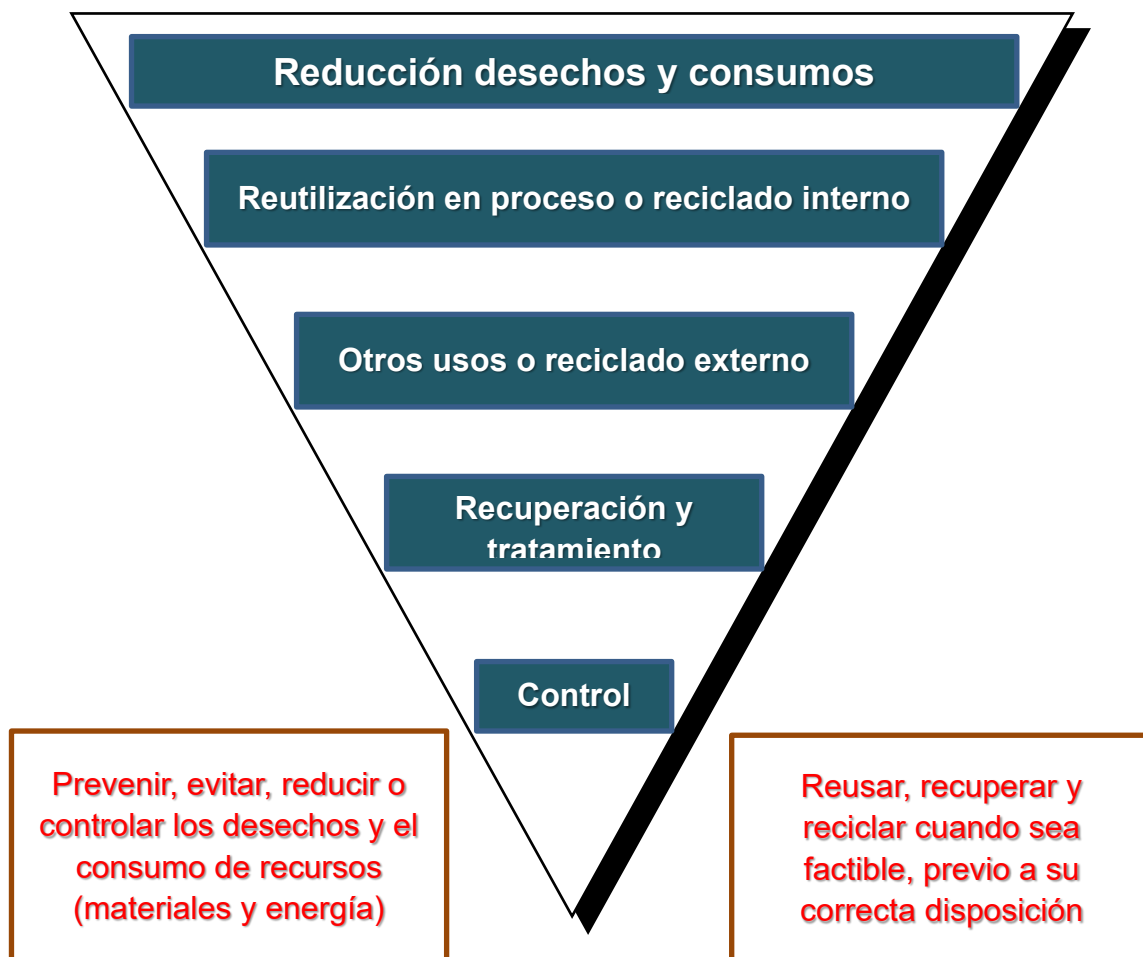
Reducción desechos y consumos

Reutilización en proceso o reciclado interno

Otros usos o reciclado externo

Recuperación y tratamiento

Control

Prevenir, evitar, reducir o controlar los desechos y el consumo de recursos (materiales y energía)

Reusar, recuperar y reciclar cuando sea factible, previo a su correcta disposición